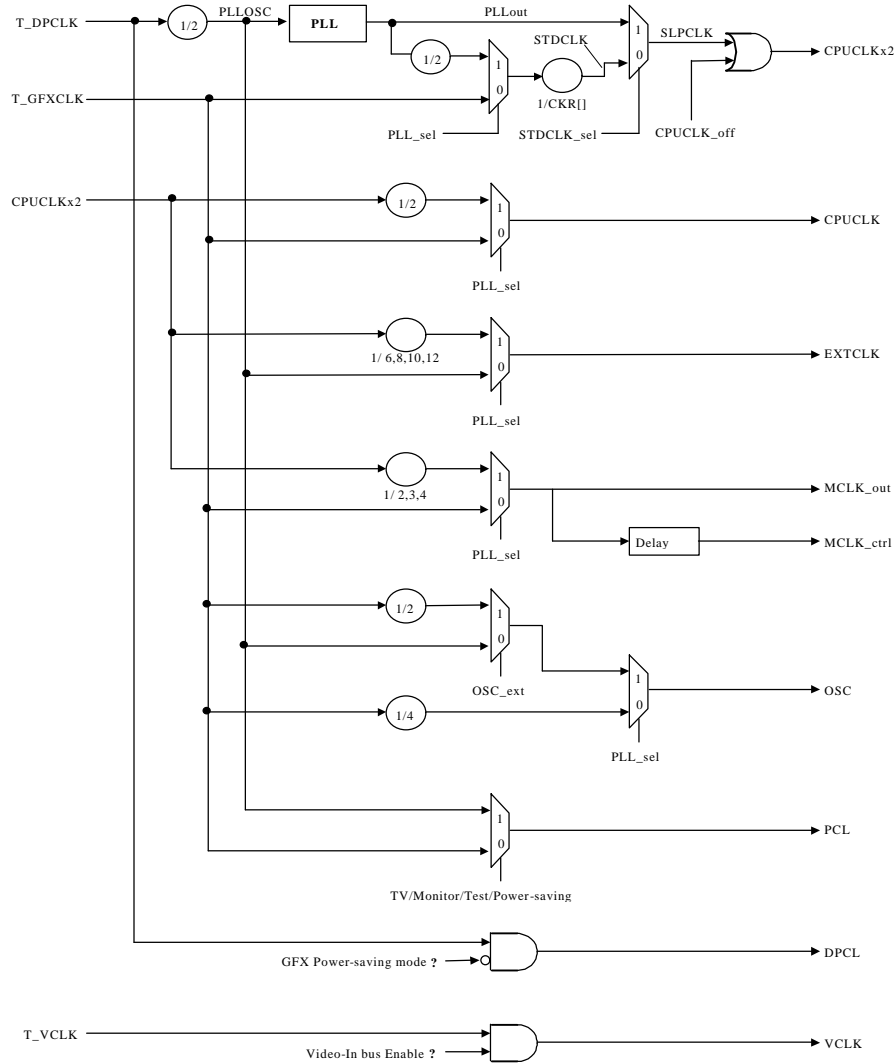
T_DPCLK
1/2
PLLOSC
PLL
PLLout
1
0
SLPCLK
CPUCLKx2
1/2
STDCLK
1
0
1/CKR[]
T_GFXCLK
PLL_sel
STDCLK_sel
CPUCLK_off

CPUCLKx2
1/2
1
0
CPUCLK
PLL_sel

1/ 6,8,10,12
1
0
EXTCLK
PLL_sel

1/ 2,3,4
1
0
MCLK_out
Delay
MCLK_ctrl
PLL_sel

1/2
1
0
OSC_ext
1
0
OSC
1/4
PLL_sel

1
0
PCL
TV/Monitor/Test/Power-saving

DPCL
GFX Power-saving mode ?

T_VCLK
VCLK
Video-In bus Enable ?